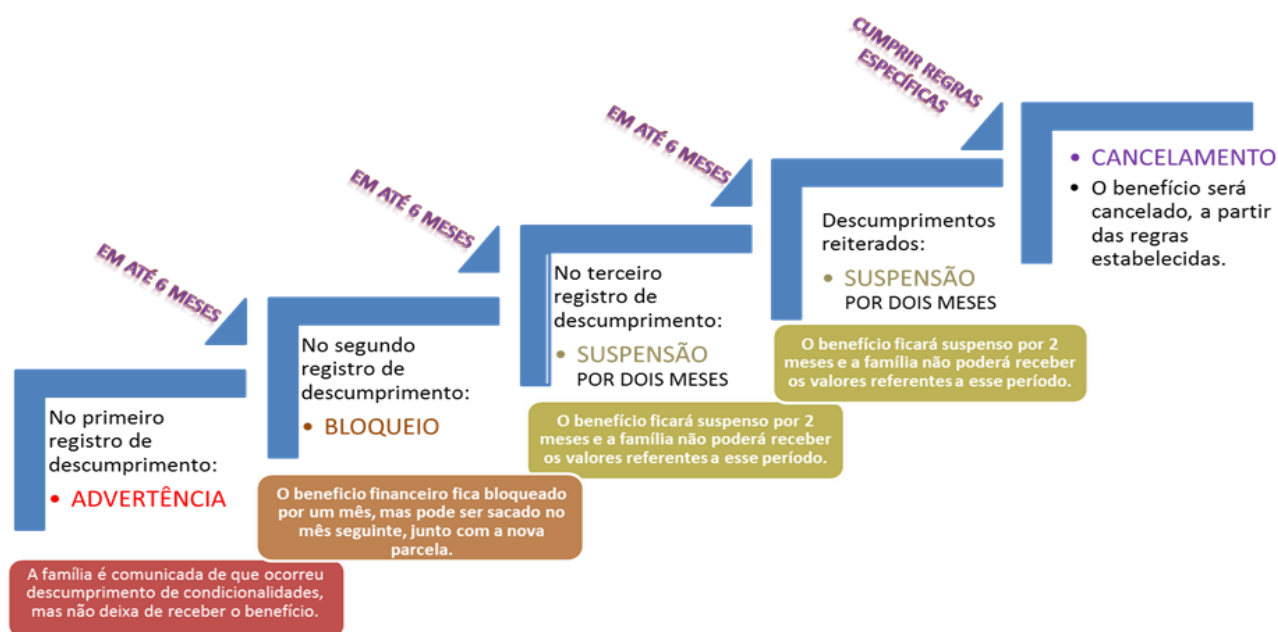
No primeiro registro de descumprimento:

• ADVERTÊNCIA

A família é comunicada de que ocorreu descumprimento de condicionalidades, mas não deixa de receber o benefício.

EM ATÉ 6 MESES

No segundo registro de descumprimento:

• BLOQUEIO

O benefício financeiro fica bloqueado por um mês, mas pode ser sacado no mês seguinte, junto com a nova parcela.

EM ATÉ 6 MESES

No terceiro registro de descumprimento:

• SUSPENSÃO POR DOIS MESES

O benefício ficará suspenso por 2 meses e a família não poderá receber os valores referentes a esse período.

EM ATÉ 6 MESES

Descumprimentos reiterados:

• SUSPENSÃO POR DOIS MESES

O benefício ficará suspenso por 2 meses e a família não poderá receber os valores referentes a esse período.

CUMPRIR REGRAS ESPECÍFICAS

• CANCELAMENTO

• O benefício será cancelado, a partir das regras estabelecidas.